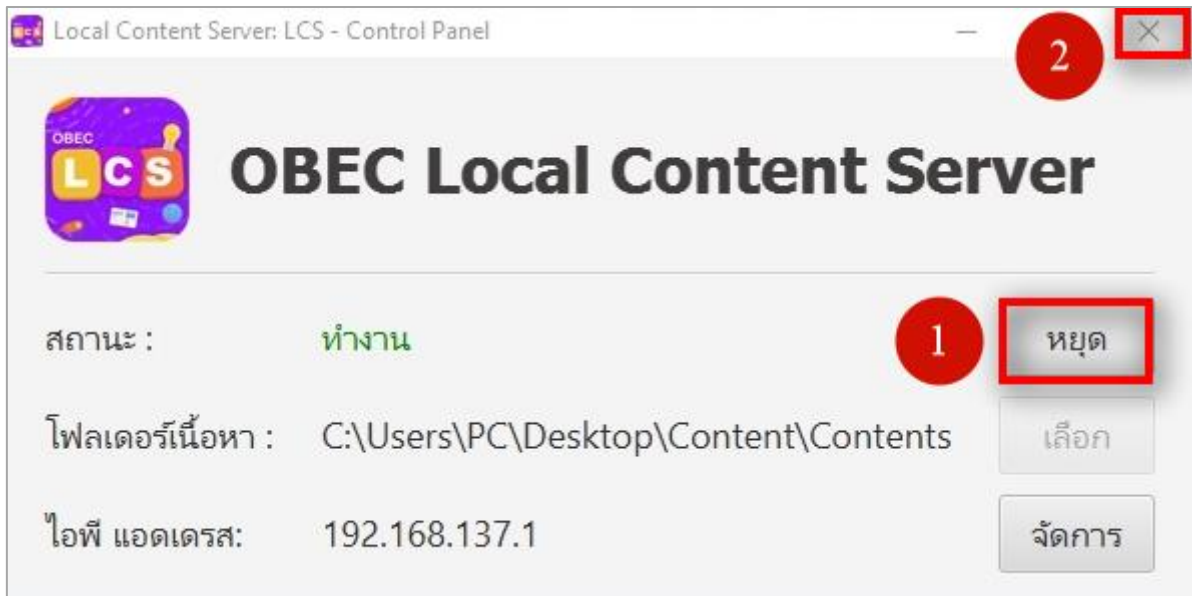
Local Content Server: LCS - Control Panel

2

OBEC
LCS

OBEC Local Content Server

สถานะ : ทำงาน

1

หยุด

โฟลเดอร์เนื้อหา : C:\Users\PC\Desktop\Content\Contents

เลือก

ไอพี แอดเดรส: 192.168.137.1

จัดการ